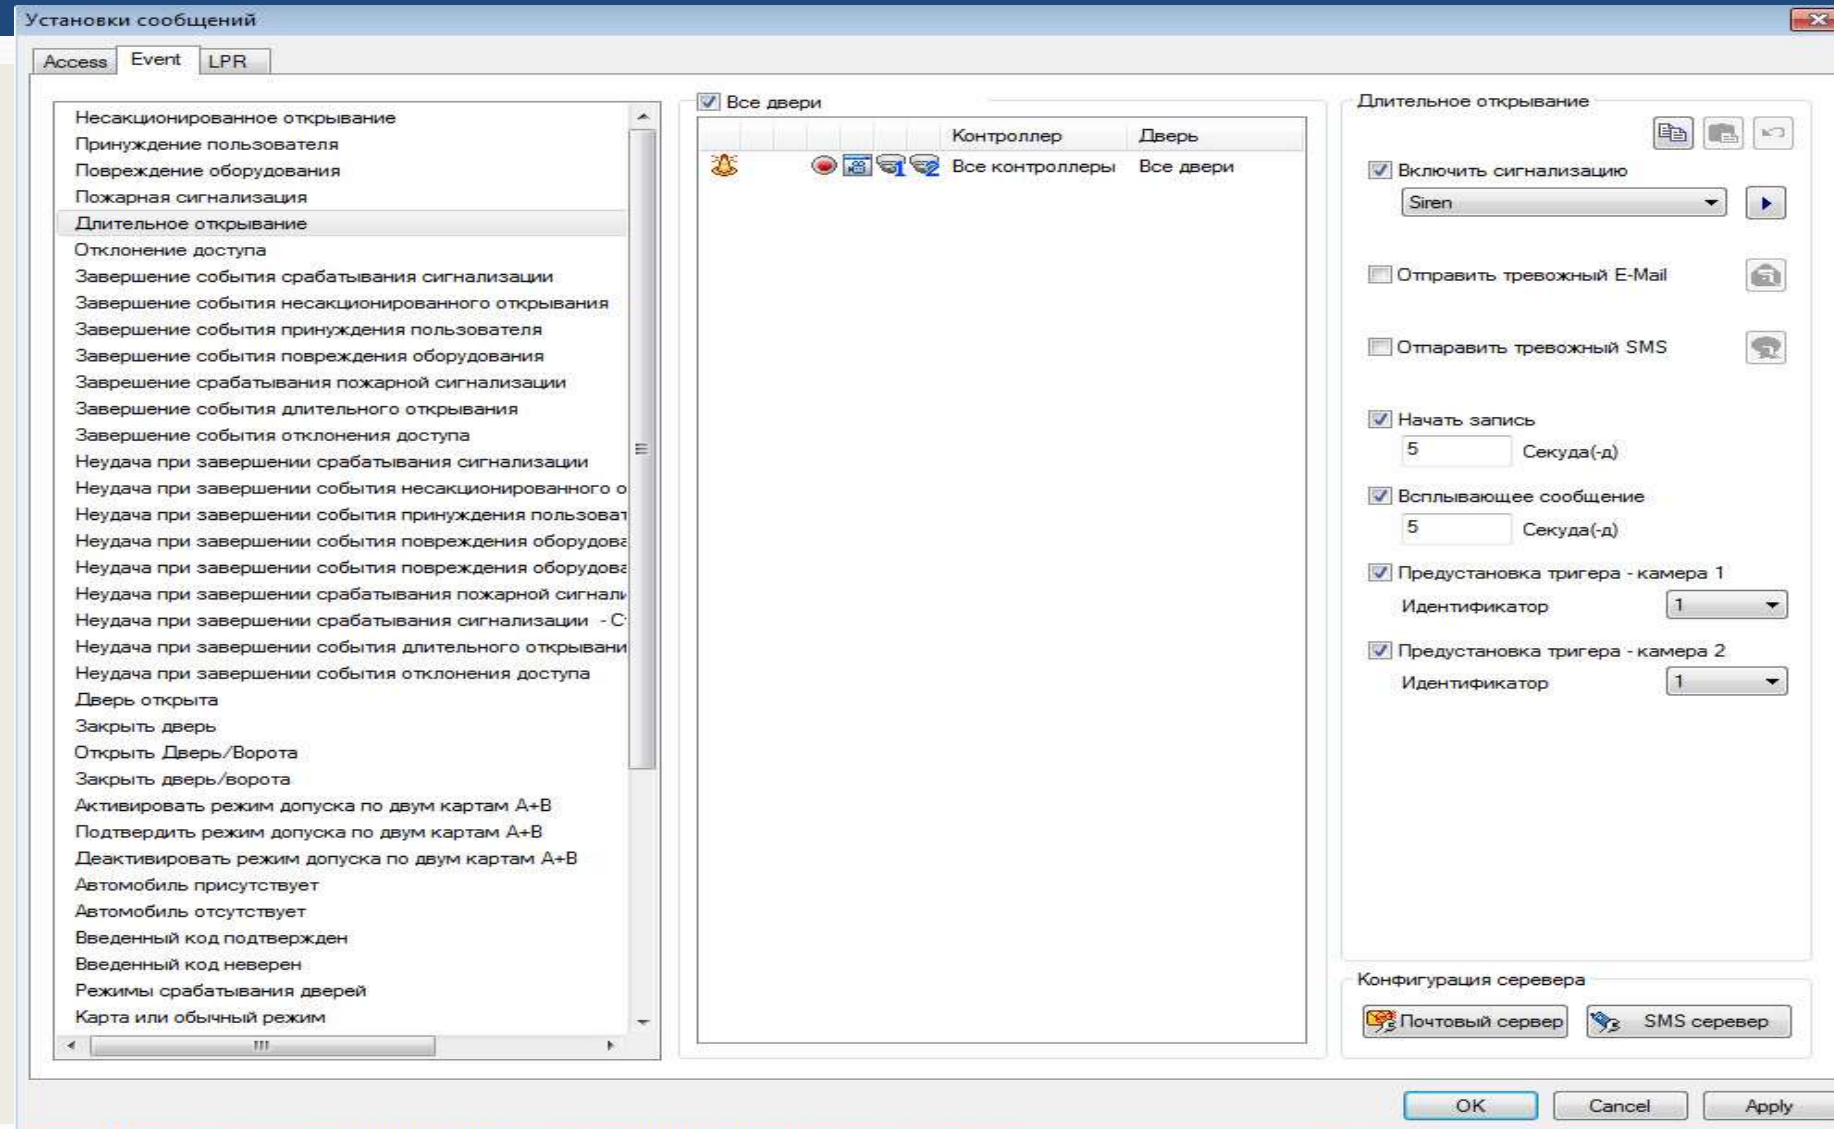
Установки сообщений

Access | Event | LPR

Несакционированное открывание
Принуждение пользователя
Повреждение оборудования
Пожарная сигнализация
Длительное открывание
Отклонение доступа
Завершение события срабатывания сигнализации
Завершение события несакционированного открывания
Завершение события принуждения пользователя
Завершение события повреждения оборудования
Завершение срабатывания пожарной сигнализации
Завершение события длительного открывания
Завершение события отклонения доступа
Неудача при завершении срабатывания сигнализации
Неудача при завершении события несакционированного о
Неудача при завершении события принуждения пользоват
Неудача при завершении события повреждения оборудова
Неудача при завершении события повреждения оборудова
Неудача при завершении срабатывания пожарной сигнали
Неудача при завершении срабатывания сигнализации - С
Неудача при завершении события длительного открывани
Неудача при завершении события отклонения доступа
Дверь открыта
Закрыть дверь
Открыть Дверь/Ворота
Закрыть дверь/ворота
Активировать режим допуска по двум картам А+В
Подтвердить режим допуска по двум картам А+В
Деактивировать режим допуска по двум картам А+В
Автомобиль присутствует
Автомобиль отсутствует
Введенный код подтвержден
Введенный код неверен
Режимы срабатывания дверей
Карта или обычный режим

Все двери

| Контроллер | Дверь |
|---|---|
| Все контроллеры | Все двери |

Длительное открывание
Включить сигнализацию
Siren
Отправить тревожный E-Mail
Отпаравить тревожный SMS
Начать запись
5 Секуда(-д)
Всплывающее сообщение
5 Секуда(-д)
Предустановка тригера - камера 1
Идентификатор 1
Предустановка тригера - камера 2
Идентификатор 1

Конфигурация серевера
Почтовый сервер
SMS серевер

OK
Cancel
Apply